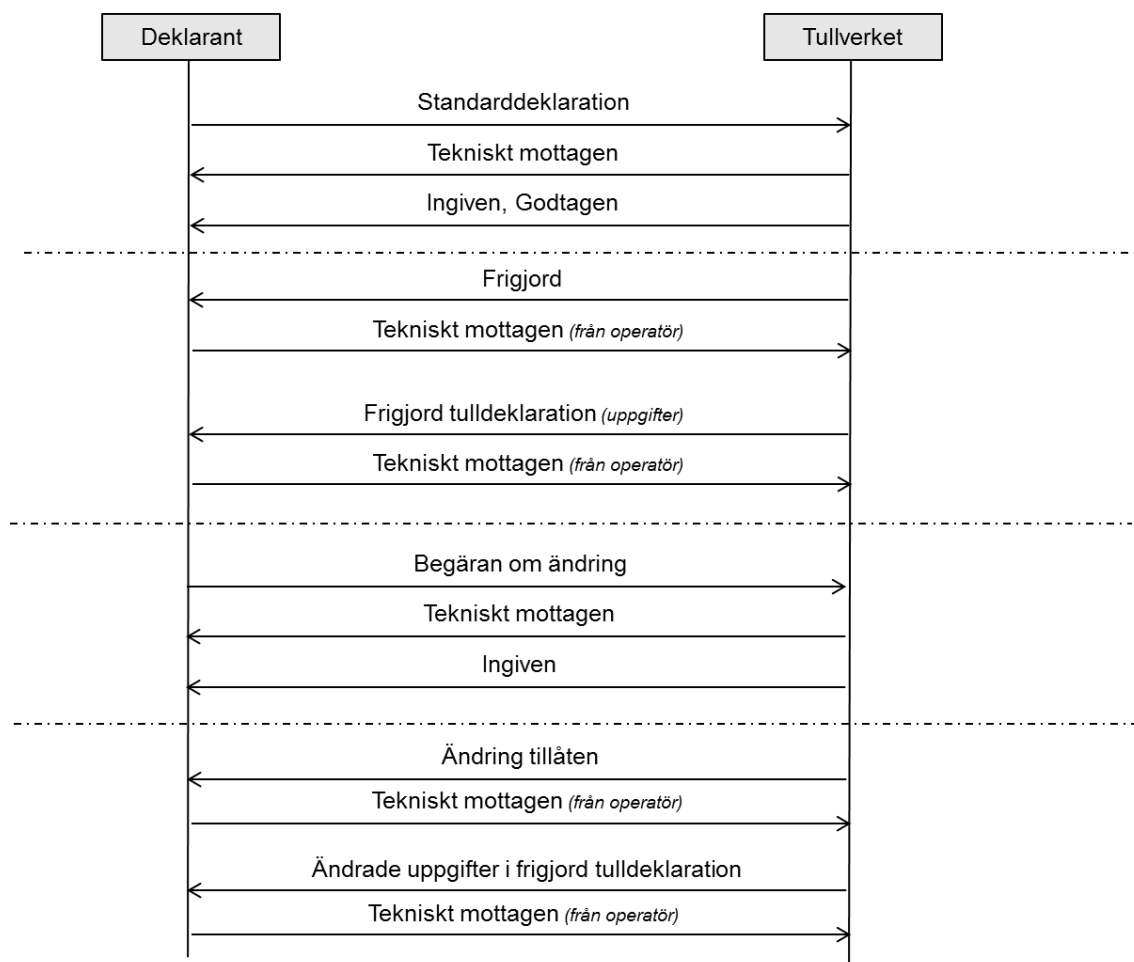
Deklarant

Tullverket

Standarddeklaration

Tekniskt mottagen

Ingiven, Godtagen

Frigjord

Tekniskt mottagen (från operatör)

Frigjord tulldeklaration (uppgifter)

Tekniskt mottagen (från operatör)

Begäran om ändring

Tekniskt mottagen

Ingiven

Ändring tillåten

Tekniskt mottagen (från operatör)

Ändrade uppgifter i frigjord tulldeklaration

Tekniskt mottagen (från operatör)